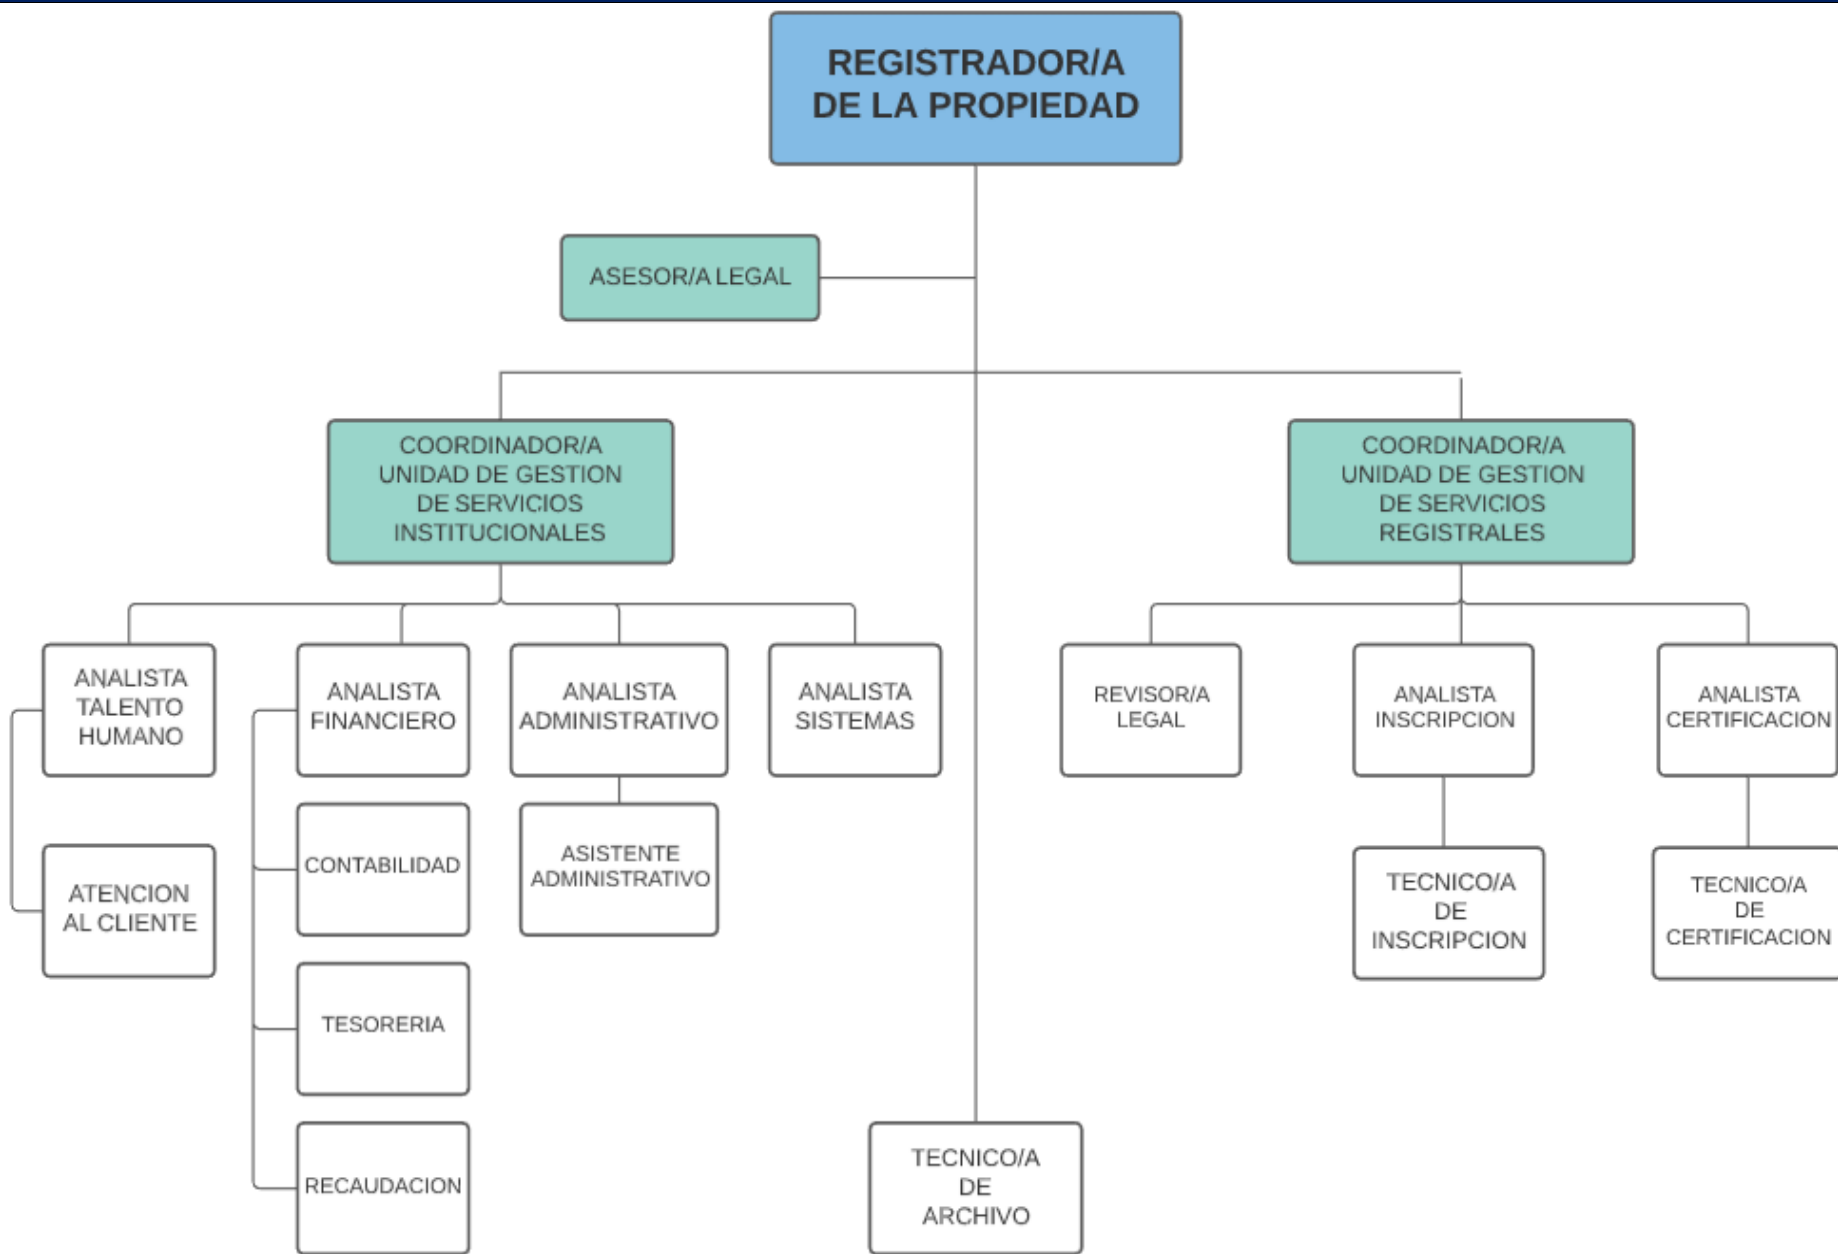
REGISTRADOR/A DE LA PROPIEDAD

ASESOR/A LEGAL

COORDINADOR/A UNIDAD DE GESTION DE SERVICIOS INSTITUCIONALES

COORDINADOR/A UNIDAD DE GESTION DE SERVICIOS REGISTRALES

ANALISTA TALENTO HUMANO

ATENCION AL CLIENTE

ANALISTA FINANCIERO

CONTABILIDAD

TESORERIA

RECAUDACION

ANALISTA ADMINISTRATIVO

ASISTENTE ADMINISTRATIVO

ANALISTA SISTEMAS

TECNICO/A DE ARCHIVO

REVISOR/A LEGAL

ANALISTA INSCRIPCION

TECNICO/A DE INSCRIPCION

ANALISTA CERTIFICACION

TECNICO/A DE CERTIFICACION